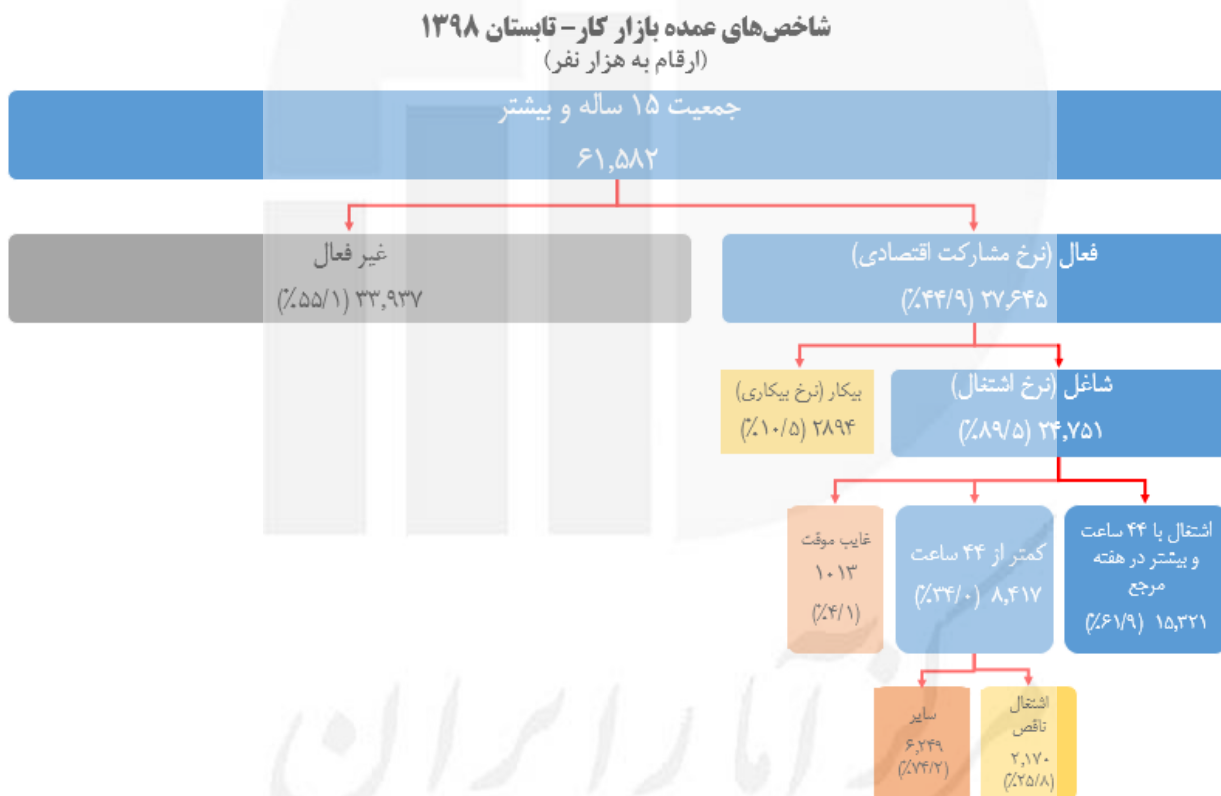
شاخص‌های عمده بازار کار- تابستان ۱۳۹۸
(ارقام به هزار نفر)

جمعیت ۱۵ ساله و بیشتر
۶۱,۵۸۲

غیر فعال
۳۳,۹۳۷ (٪۵۵/۱)

فعال (نرخ مشارکت اقتصادی)
۲۷,۶۴۵ (٪۴۴/۹)

بیکار (نرخ بیکاری)
۲۸۹۴ (٪۱۰/۵)

شاغل (نرخ اشتغال)
۲۴,۷۵۱ (٪۸۹/۵)

غایب موقت
۱۰۱۳
(٪۴/۱)

کمتر از ۴۴ ساعت
۸,۴۱۷ (٪۳۴/۰)

اشتغال با ۴۴ ساعت و بیشتر در هفته مرجع
۱۵,۳۲۱ (٪۶۱/۹)

سایر
۶,۲۴۹
(٪۷۴/۲)

اشتغال ناقص
۲,۱۷۰
(٪۲۵/۸)